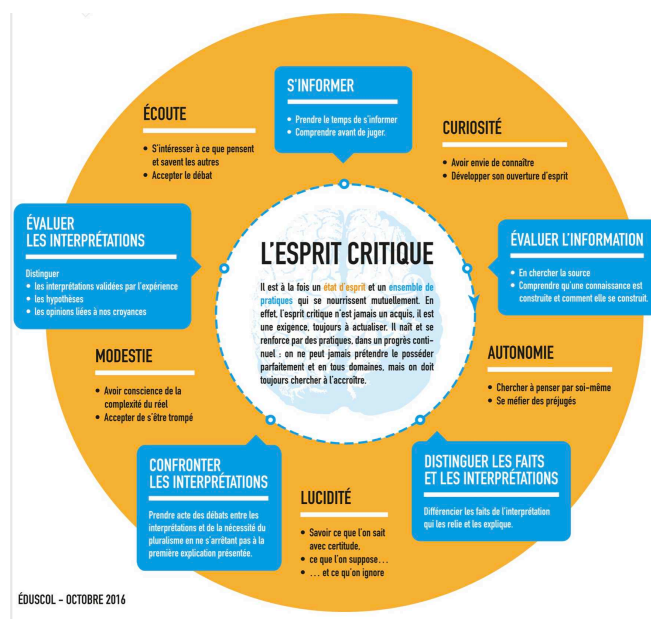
S'INFORMER

• Prendre le temps de s'informer
• Comprendre avant de juger.

ÉCOUTE

• S'intéresser à ce que pensent et savent les autres
• Accepter le débat

CURIOSITÉ

• Avoir envie de connaître
• Développer son ouverture d'esprit

ÉVALUER LES INTERPRÉTATIONS

Distinguer
• les interprétations validées par l'expérience
• les hypothèses
• les opinions liées à nos croyances

L'ESPRIT CRITIQUE

Il est à la fois un état d'esprit et un ensemble de pratiques qui se nourrissent mutuellement. En effet, l'esprit critique n'est jamais un acquis, il est une exigence, toujours à actualiser. Il naît et se renforce par des pratiques, dans un progrès continuel : on ne peut jamais prétendre le posséder parfaitement et en tous domaines, mais on doit toujours chercher à l'accroître.

ÉVALUER L'INFORMATION

• En chercher la source
• Comprendre qu'une connaissance est construite et comment elle se construit.

MODESTIE

• Avoir conscience de la complexité du réel
• Accepter de s'être trompé

AUTONOMIE

• Chercher à penser par soi-même
• Se méfier des préjugés

CONFRONTER LES INTERPRÉTATIONS

Prendre acte des débats entre les interprétations et de la nécessité du pluralisme en ne s'arrêtant pas à la première explication présentée.

LUCIDITÉ

• Savoir ce que l'on sait avec certitude,
• ce que l'on suppose...
• ... et ce qu'on ignore

DISTINGUER LES FAITS ET LES INTERPRÉTATIONS

Différencier les faits de l'interprétation qui les relie et les explique.

ÉDUSCOL - OCTOBRE 2016